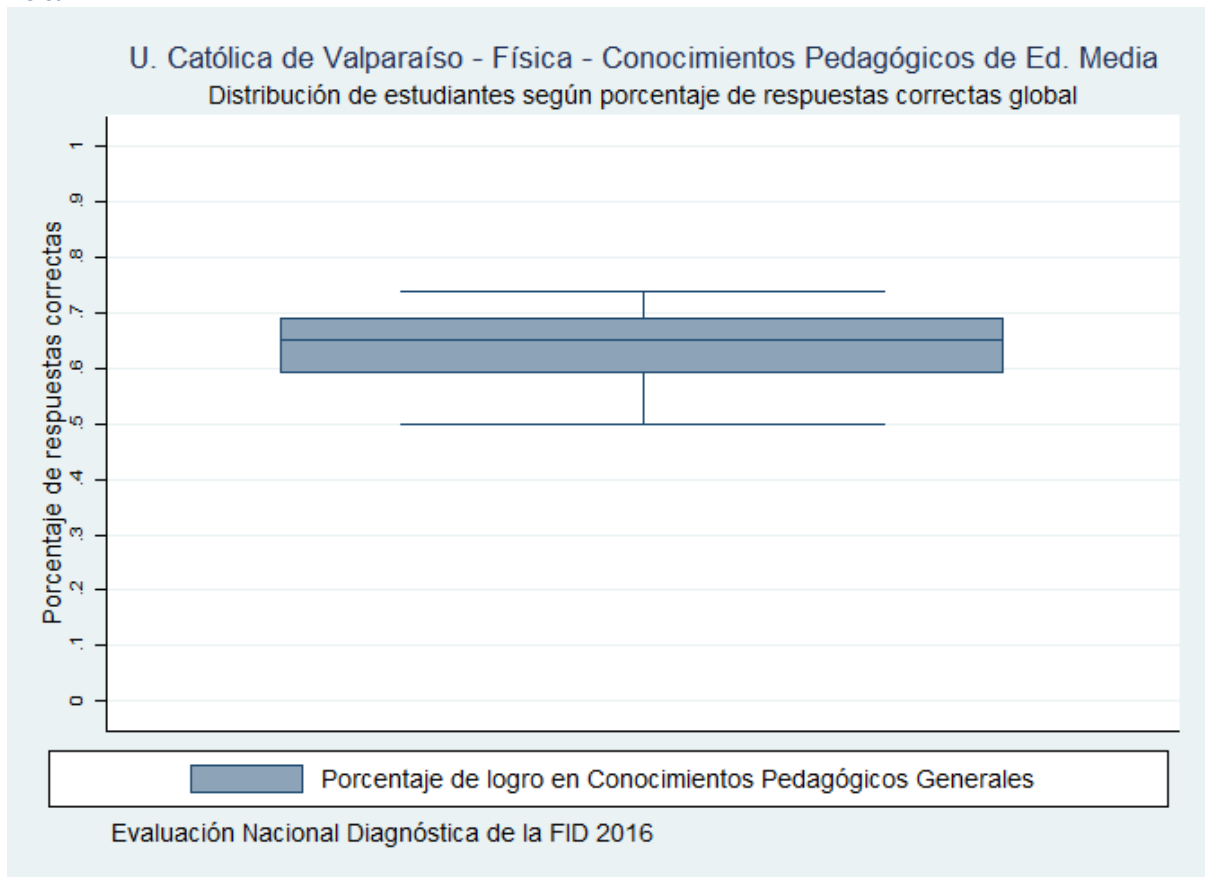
U. Católica de Valparaíso - Física - Conocimientos Pedagógicos de Ed. Media
Distribución de estudiantes según porcentaje de respuestas correctas global

Porcentaje de respuestas correctas

1
.9
.8
.7
.6
.5
.4
.3
.2
.1
0

Porcentaje de logro en Conocimientos Pedagógicos Generales

Evaluación Nacional Diagnóstica de la FID 2016